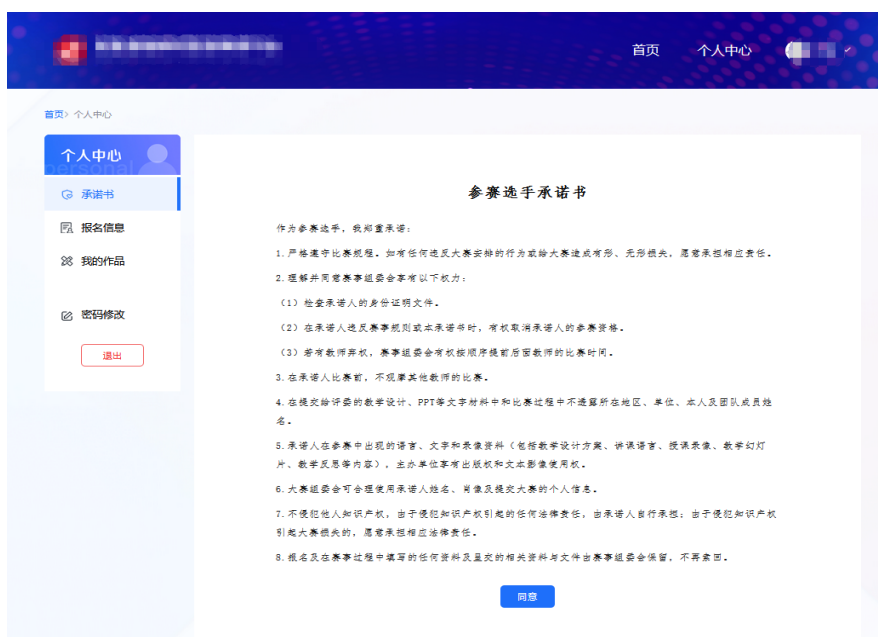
首页　个人中心

首页> 个人中心

个人中心
personal

承诺书
报名信息
我的作品
密码修改
退出

参赛选手承诺书

作为参赛选手，我郑重承诺：

1. 严格遵守比赛规程。如有任何违反大赛安排的行为或给大赛造成有形、无形损失，愿意承担相应责任。

2. 理解并同意赛事组委会享有以下权力：

（1）检查承诺人的身份证明文件。

（2）在承诺人违反赛事规则或本承诺书时，有权取消承诺人的参赛资格。

（3）若有教师弃权，赛事组委会有权按顺序提前后面教师的比赛时间。

3. 在承诺人比赛前，不观摩其他教师的比赛。

4. 在提交给评委的教学设计、PPT等文字材料中和比赛过程中不透露所在地区、单位、本人及团队成员姓名。

5. 承诺人在参赛中出现的语言、文字和录像资料（包括教学设计方案、讲课语言、授课录像、教学幻灯片、教学反思等内容），主办单位享有出版权和文本影像使用权。

6. 大赛组委会可合理使用承诺人姓名、肖像及提交大赛的个人信息。

7. 不侵犯他人知识产权，由于侵犯知识产权引起的任何法律责任，由承诺人自行承担；由于侵犯知识产权引起大赛损失的，愿意承担相应法律责任。

8. 报名及在赛事过程中填写的任何资料及呈交的相关资料与文件由赛事组委会保留，不再索回。

同意